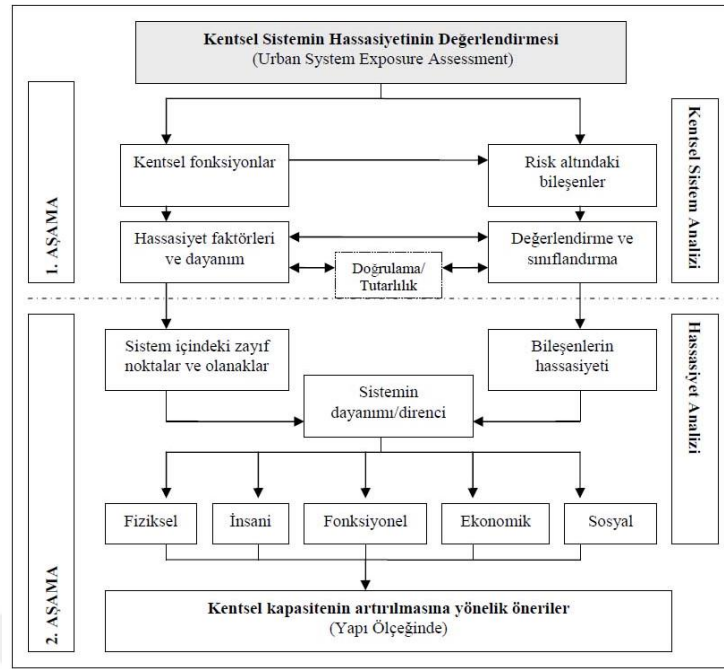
Kentsel Sistemin Hassasiyetinin Değerlendirmesi
(Urban System Exposure Assessment)

1. AŞAMA

Kentsel Sistem Analizi

Kentsel fonksiyonlar

Risk altındaki bileşenler

Hassasiyet faktörleri ve dayanım

Değerlendirme ve sınıflandırma

Doğrulama/ Tutarlılık

2. AŞAMA

Hassasiyet Analizi

Sistem içindeki zayıf noktalar ve olanaklar

Bileşenlerin hassasiyeti

Sistemin dayanımı/direnci

Fiziksel

İnsani

Fonksiyonel

Ekonomik

Sosyal

Kentsel kapasitenin artırılmasına yönelik öneriler
(Yapı Ölçeğinde)